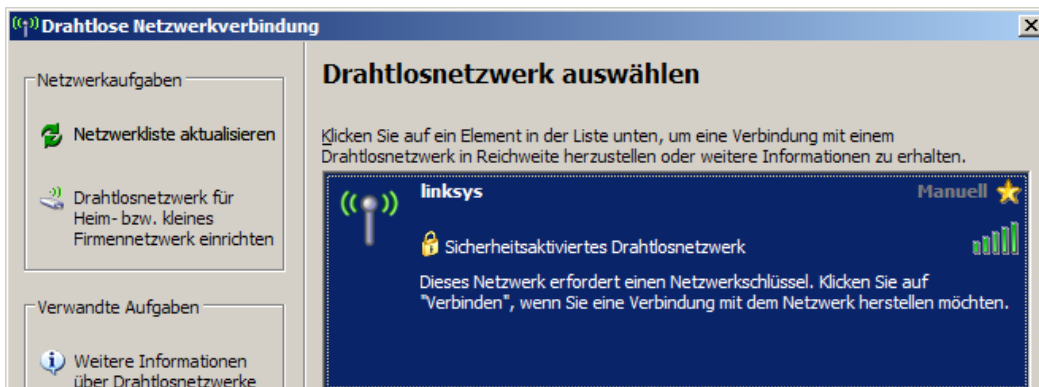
Drahtlose Netzwerkverbindung

Netzwerkaufgaben

Netzwerkliste aktualisieren

Drahtlosnetzwerk für Heim- bzw. kleines Firmennetzwerk einrichten

Verwandte Aufgaben

Weitere Informationen über Drahtlosnetzwerke

Drahtlosnetzwerk auswählen

Klicken Sie auf ein Element in der Liste unten, um eine Verbindung mit einem Drahtlosnetzwerk in Reichweite herzustellen oder weitere Informationen zu erhalten.

linksys

Manuell

Sicherheitsaktiviertes Drahtlosnetzwerk

Dieses Netzwerk erfordert einen Netzwerkschlüssel. Klicken Sie auf "Verbinden", wenn Sie eine Verbindung mit dem Netzwerk herstellen möchten.